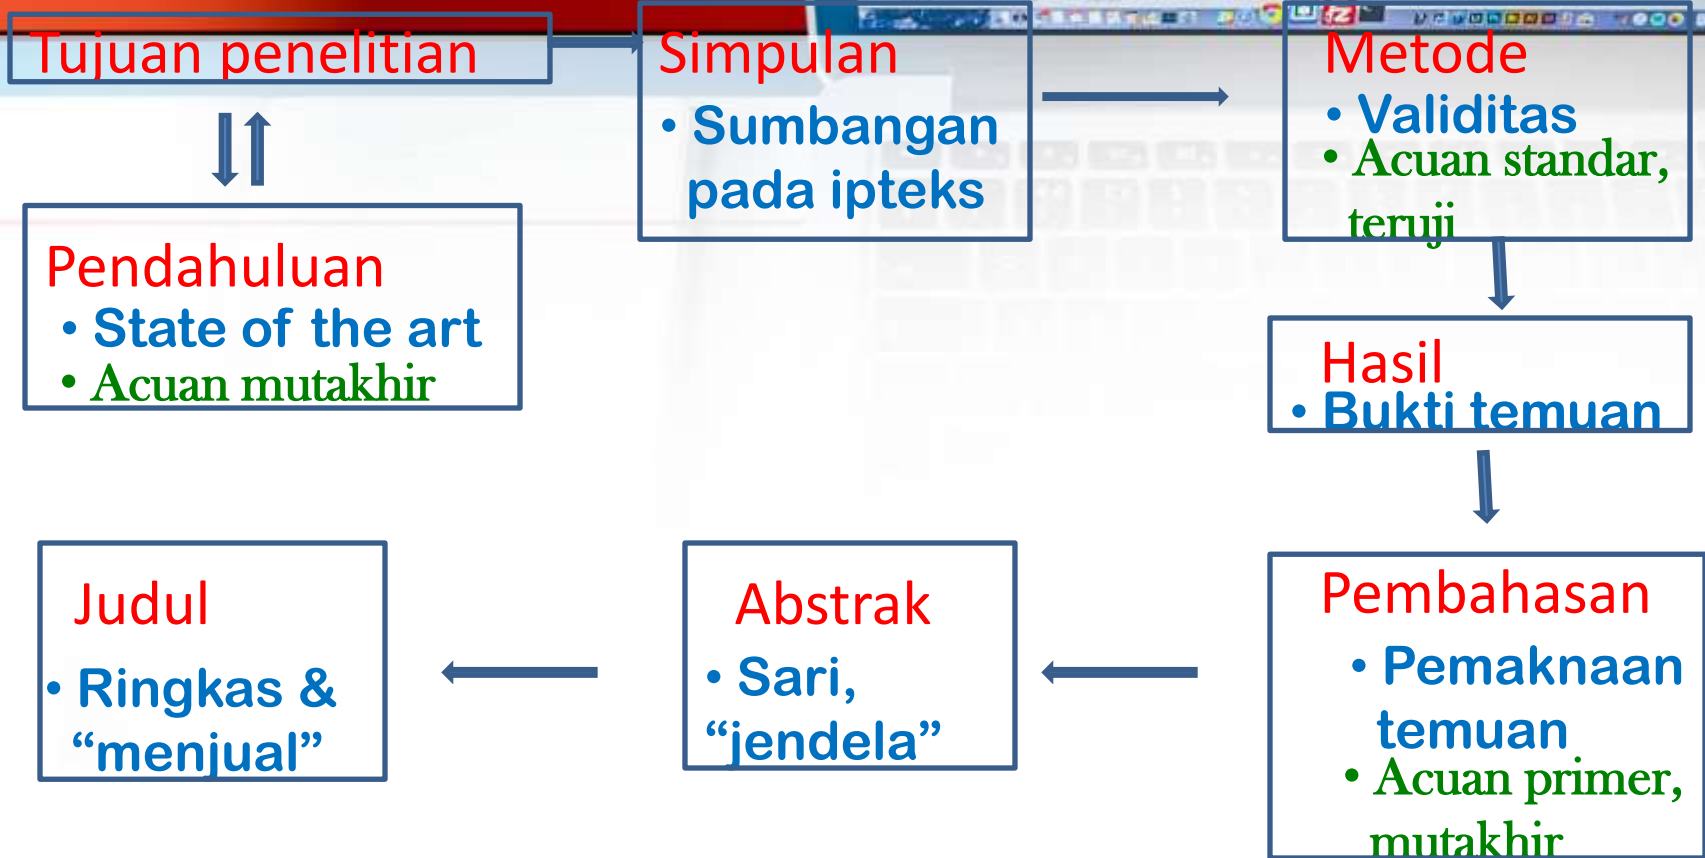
Tujuan penelitian

Simpulan
• Sumbangan pada ipteks

Metode
• Validitas
• Acuan standar, teruji

Pendahuluan
• State of the art
• Acuan mutakhir

Hasil
• Bukti temuan

Judul
• Ringkas & "menjual"

Abstrak
• Sari, "jendela"

Pembahasan
• Pemaknaan temuan
• Acuan primer, mutakhir